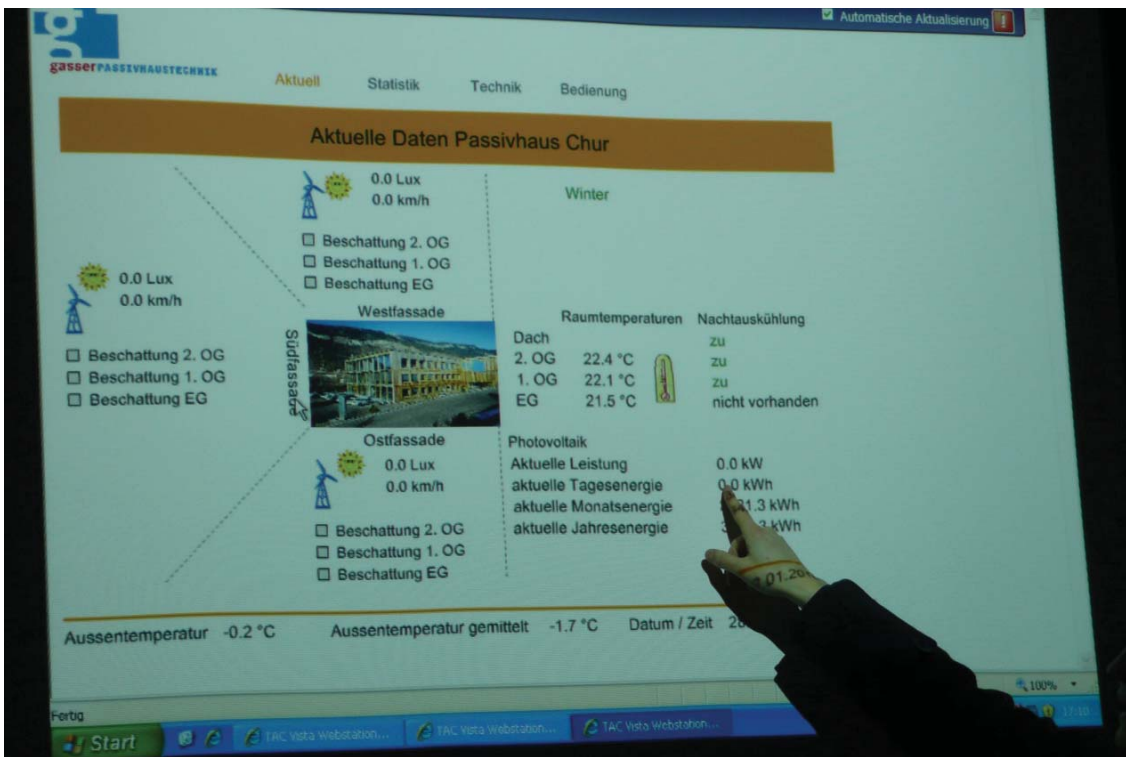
Automatische Aktualisierung

g

gasserPASSIVHAUSTECHNIK

Aktuell Statistik Technik Bedienung

Aktuelle Daten Passivhaus Chur

0.0 Lux
0.0 km/h

Winter

☐ Beschattung 2. OG
☐ Beschattung 1. OG
☐ Beschattung EG

0.0 Lux
0.0 km/h

☐ Beschattung 2. OG
☐ Beschattung 1. OG
☐ Beschattung EG

Westfassade

Südfassade

Raumtemperaturen Nachtauskühlung

| | | |
|---|---|---|
| Dach | | zu |
| 2. OG | 22.4 °C | zu |
| 1. OG | 22.1 °C | zu |
| EG | 21.5 °C | nicht vorhanden |

Ostfassade

0.0 Lux
0.0 km/h

Photovoltaik

| | |
|---|---|
| Aktuelle Leistung | 0.0 kW |
| aktuelle Tagesenergie | 0.0 kWh |
| aktuelle Monatsenergie | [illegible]1.3 kWh |
| aktuelle Jahresenergie | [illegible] kWh |

☐ Beschattung 2. OG
☐ Beschattung 1. OG
☐ Beschattung EG

Aussentemperatur -0.2 °C Aussentemperatur gemittelt -1.7 °C Datum / Zeit 2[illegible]

100%

Fertig

Start TAC Vista Webstation... TAC Vista Webstation... TAC Vista Webstation...

17:10